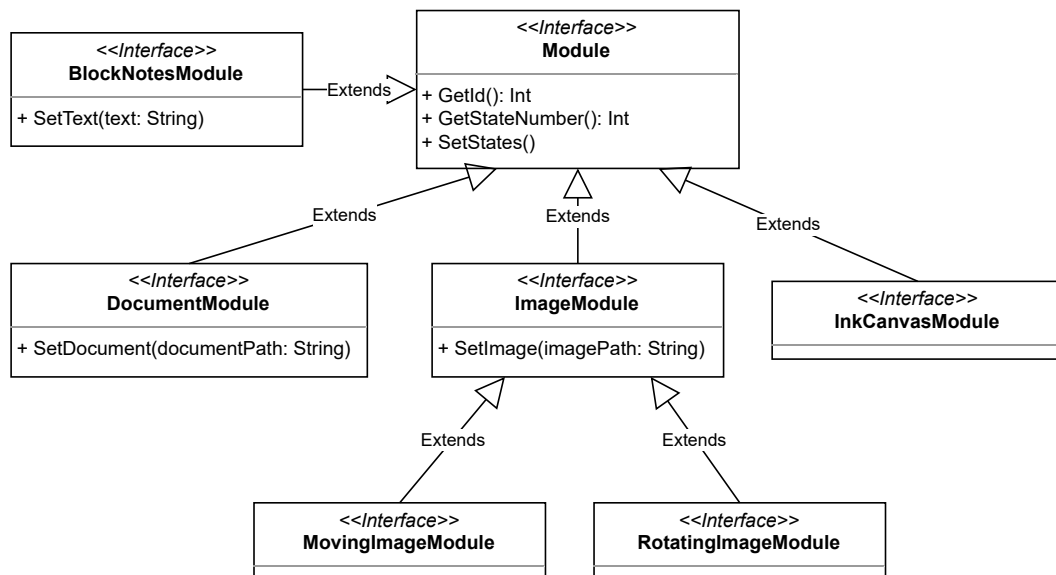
<<Interface>>
BlockNotesModule

+ SetText(text: String)

Extends

<<Interface>>
Module

+ GetId(): Int
+ GetStateNumber(): Int
+ SetStates()

Extends

Extends

Extends

<<Interface>>
DocumentModule

+ SetDocument(documentPath: String)

<<Interface>>
ImageModule

+ SetImage(imagePath: String)

<<Interface>>
InkCanvasModule

Extends

Extends

<<Interface>>
MovingImageModule

<<Interface>>
RotatingImageModule